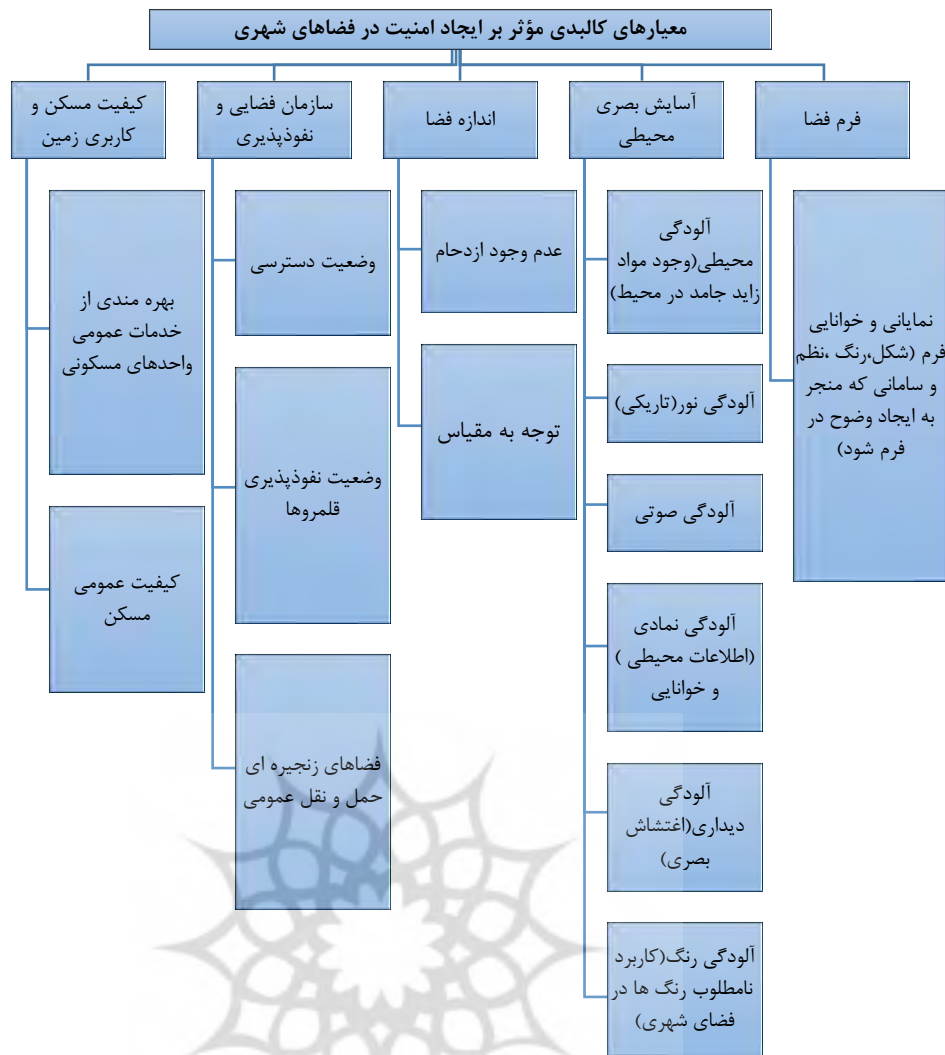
معیارهای کالبدی مؤثر بر ایجاد امنیت در فضاهای شهری

فرم فضا

آسایش بصری محیطی

اندازه فضا

سازمان فضایی و نفوذپذیری

کیفیت مسکن و کاربری زمین

نمایانی و خوانایی فرم (شکل،رنگ ،نظم و سامانی که منجر به ایجاد وضوح در فرم شود)

آلودگی محیطی(وجود مواد زاید جامد در محیط)

آلودگی نور(تاریکی)

آلودگی صوتی

آلودگی نمادی (اطلاعات محیطی ) و خوانایی

آلودگی دیداری(اغتشاش بصری)

آلودگی رنگ(کاربرد نامطلوب رنگ ها در فضای شهری)

عدم وجود ازدحام

توجه به مقیاس

وضعیت دسترسی

وضعیت نفوذپذیری قلمروها

فضاهای زنجیره ای حمل و نقل عمومی

بهره مندی از خدمات عمومی واحدهای مسکونی

کیفیت عمومی مسکن